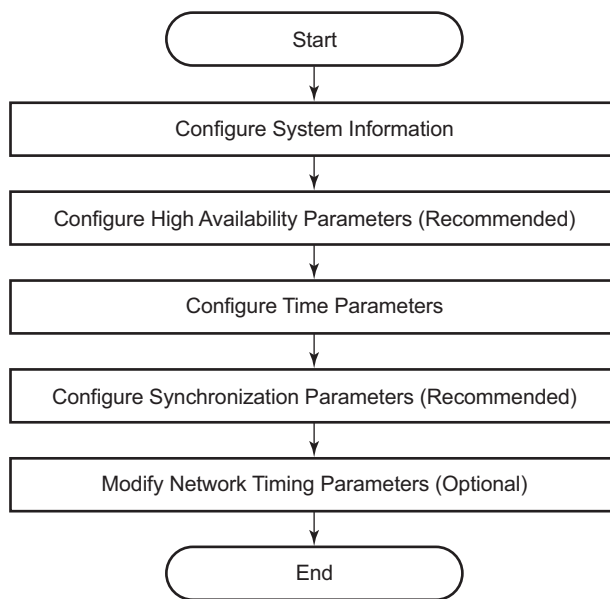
Start

Configure System Information

Configure High Availability Parameters (Recommended)

Configure Time Parameters

Configure Synchronization Parameters (Recommended)

Modify Network Timing Parameters (Optional)

End